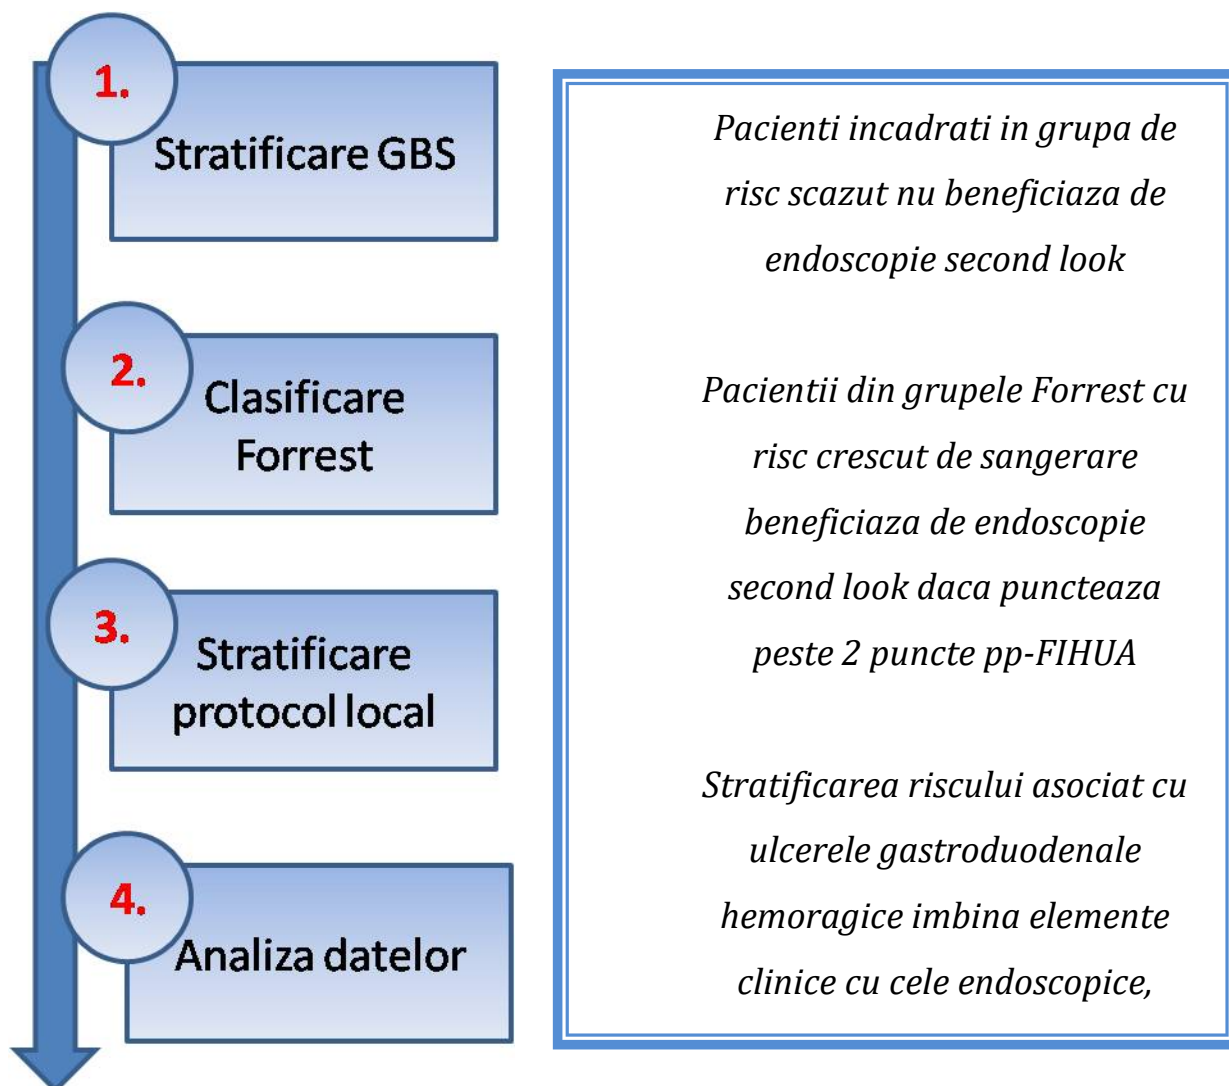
1.
Stratificare GBS

2.
Clasificare Forrest

3.
Stratificare protocol local

4.
Analiza datelor

Pacienti incadrati in grupa de risc scazut nu beneficiaza de endoscopie second look

Pacientii din grupele Forrest cu risc crescut de sangerare beneficiaza de endoscopie second look daca puncteaza peste 2 puncte pp-FIHUA

Stratificarea riscului asociat cu ulcerele gastroduodenale hemoragice imbina elemente clinice cu cele endoscopice,